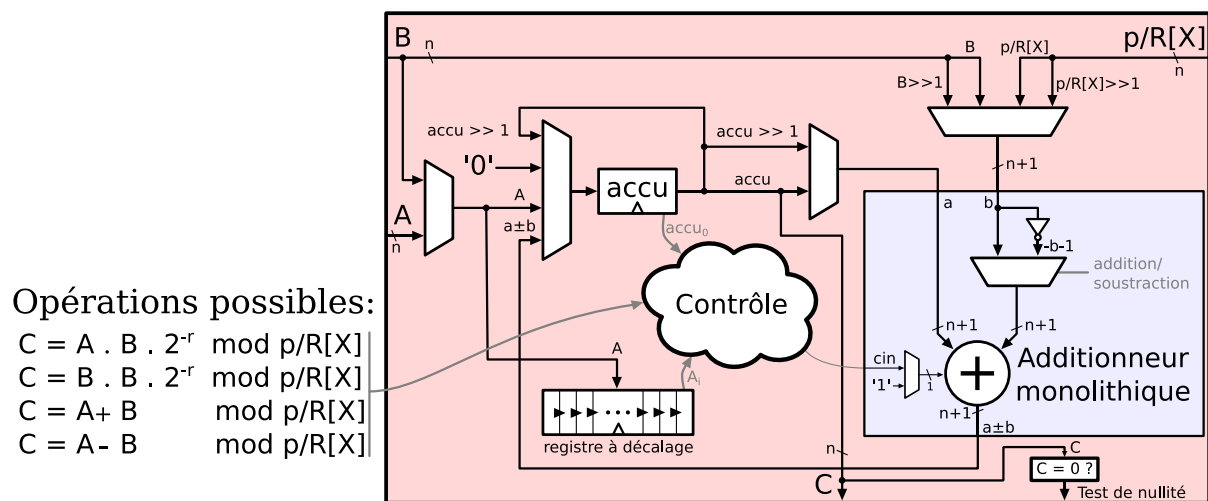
Opérations possibles:
C = A . B . $2^{-r}$ mod p/R[X]
C = B . B . $2^{-r}$ mod p/R[X]
C = A+ B mod p/R[X]
C = A- B mod p/R[X]

B
n
B
p/R[X]
p/R[X]
n
B>>1
p/R[X]>>1
accu >> 1
accu >> 1
'0'
n+1
A
accu
accu
A
n
a±b
a
b
$accu_0$
-b-1
addition/ soustraction
Contrôle
n+1
n+1
A
cin
'1'
Additionneur monolithique
$A_i$
n+1
a±b
registre à décalage
n
C
C
C = 0 ?
Test de nullité